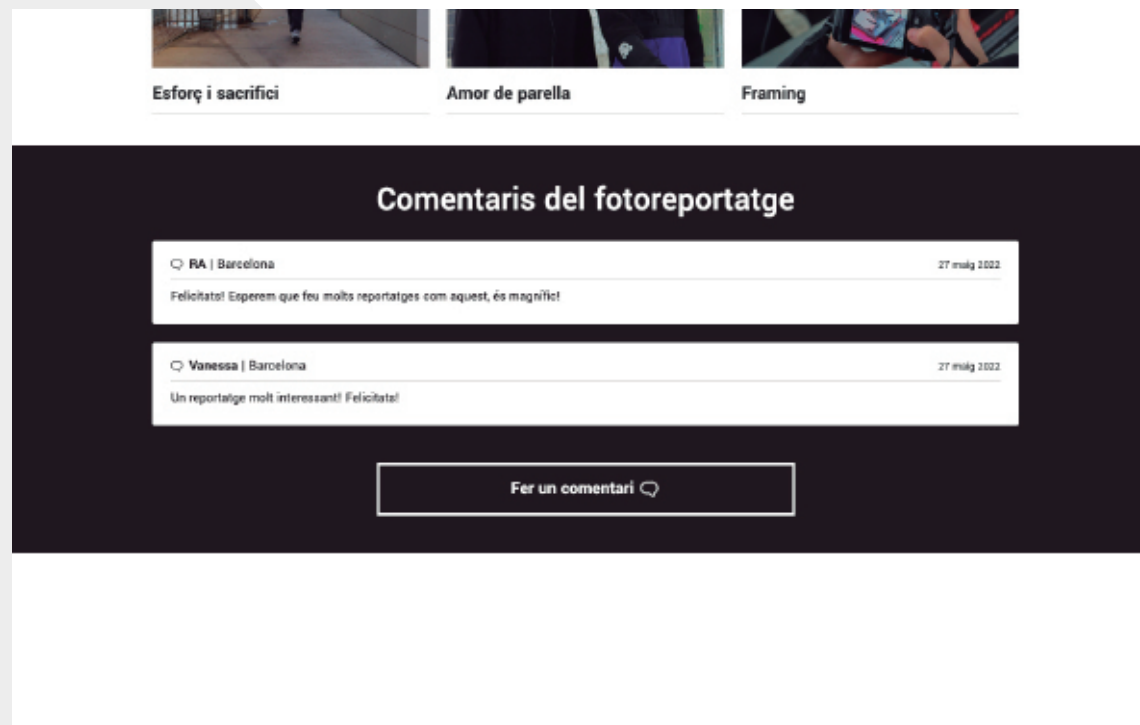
Esforç i sacrifici

Amor de parella

Framing

Comentaris del fotoreportatge

RA | Barcelona

27 maig 2022

Felicitats! Esperem que feu molts reportatges com aquest, és magnífic!

Vanessa | Barcelona

27 maig 2022

Un reportatge molt interessant! Felicitats!

Fer un comentari